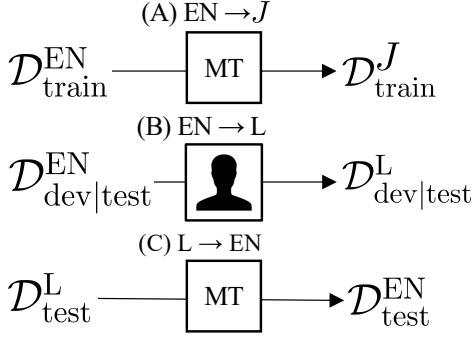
(A) EN $\rightarrow J$

$\mathcal{D}_{\text{train}}^{\text{EN}}$ MT $\mathcal{D}_{\text{train}}^{J}$

(B) EN $\rightarrow$ L

$\mathcal{D}_{\text{dev|test}}^{\text{EN}}$ $\mathcal{D}_{\text{dev|test}}^{\text{L}}$

(C) L $\rightarrow$ EN

$\mathcal{D}_{\text{test}}^{\text{L}}$ MT $\mathcal{D}_{\text{test}}^{\text{EN}}$